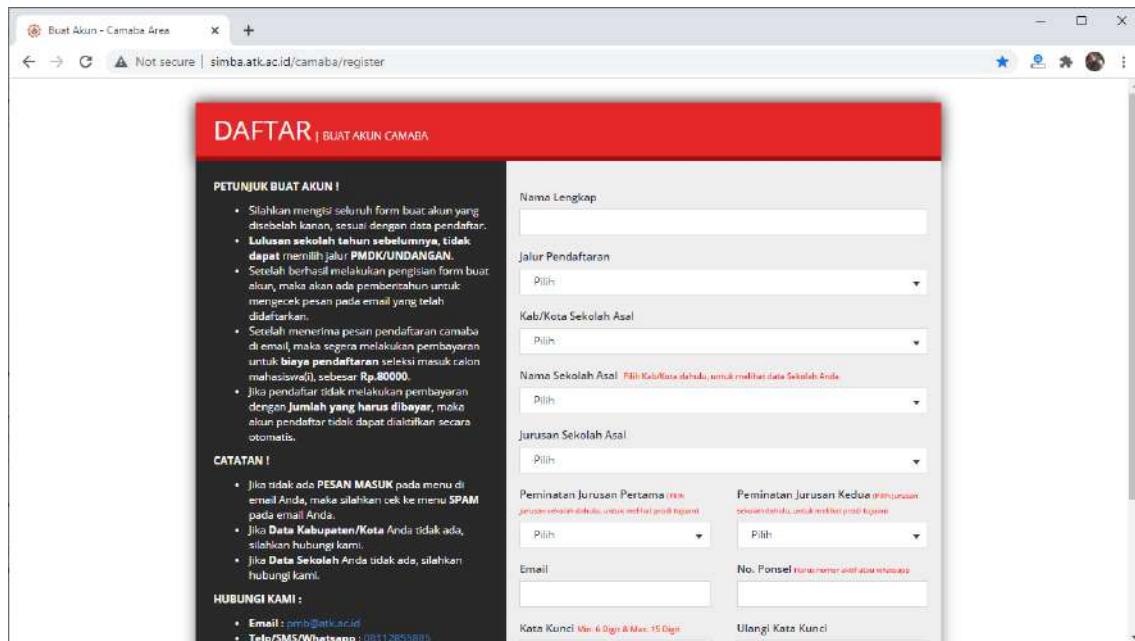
Buat Akun - Camaba Area

Not secure | simba.atk.ac.id/camaba/register

DAFTAR | BUAT AKUN CAMABA

PETUNJUK BUAT AKUN !

- Silahkan mengisi seluruh form buat akun yang disebelah kanan, sesuai dengan data pendaftar.
- Lulusan sekolah tahun sebelumnya, tidak dapat memilih jalur PMDK/UNDANGAN.
- Setelah berhasil melakukan pengisian form buat akun, maka akan ada pemberitahun untuk mengecek pesan pada email yang telah didaftarkan.
- Setelah menerima pesan pendaftaran camaba di email, maka segera melakukan pembayaran untuk biaya pendaftaran seleksi masuk calon mahasiswa(i), sebesar Rp.80000.
- Jika pendaftar tidak melakukan pembayaran dengan Jumlah yang harus dibayar, maka akun pendaftar tidak dapat diaktifkan secara otomatis.

CATATAN !

- Jika tidak ada PESAN MASUK pada menu di email Anda, maka silahkan cek ke menu SPAM pada email Anda.
- Jika Data Kabupaten/Kota Anda tidak ada, silahkan hubungi kami.
- Jika Data Sekolah Anda tidak ada, silahkan hubungi kami.

HUBUNGI KAMI :

- Email : pmb@atk.ac.id
- Telp/SMS/Whatsapp : 08112855885

Nama Lengkap

Jalur Pendaftaran
Pilih

Kab/Kota Sekolah Asal
Pilih

Nama Sekolah Asal Pilih Kab/Kota dahulu, untuk melihat data Sekolah Anda
Pilih

Jurusan Sekolah Asal
Pilih

Peminatan Jurusan Pertama Pilih jurusan sekolah dahulu, untuk melihat prodi tujuan
Pilih

Peminatan Jurusan Kedua Pilih jurusan sekolah dahulu, untuk melihat prodi tujuan
Pilih

Email

No. Ponsel Harus nomor aktif atau whatsapp

Kata Kunci Min. 6 Digit & Max. 15 Digit

Ulangi Kata Kunci